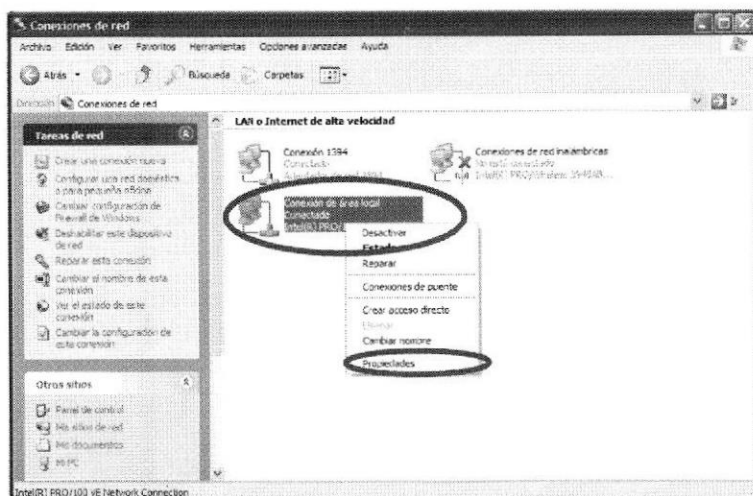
Conexiones de red

Archivo Edición Ver Favoritos Herramientas Opciones avanzadas Ayuda

Atrás Búsqueda Carpetas

Dirección Conexiones de red

Tareas de red

Crear una conexión nueva

Configurar una red doméstica o para pequeña oficina

Cambiar configuración de Firewall de Windows

Deshabilitar este dispositivo de red

Reparar esta conexión

Cambiar el nombre de esta conexión

Ver el estado de esta conexión

Cambiar la configuración de esta conexión

Otros sitios

Panel de control

Mis sitios de red

Mis documentos

Mi PC

LAN o Internet de alta velocidad

Conexión 1394
Conectado
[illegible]

Conexiones de red inalámbricas
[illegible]
Intel(R) PRO/Wireless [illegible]

Conexión de área local
Conectado
Intel(R) PRO/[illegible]

Desactivar
Estado
Reparar
Conexiones de puente
Crear acceso directo
Eliminar
Cambiar nombre
Propiedades

Intel(R) PRO/100 VE Network Connection